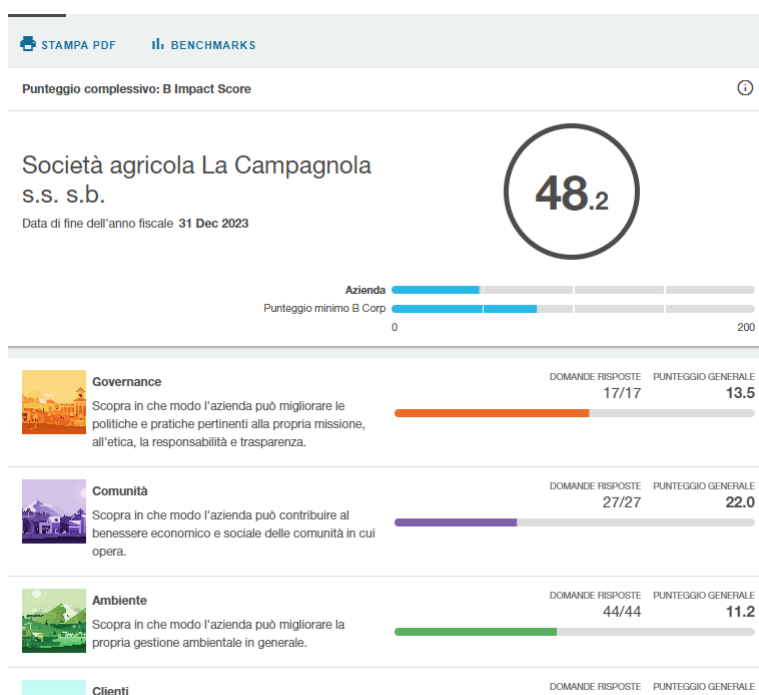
STAMPA PDF BENCHMARKS

Punteggio complessivo: B Impact Score

Società agricola La Campagnola s.s. s.b.

Data di fine dell'anno fiscale 31 Dec 2023

48.2

Azienda

Punteggio minimo B Corp

0 200

Governance

Scopra in che modo l'azienda può migliorare le politiche e pratiche pertinenti alla propria missione, all'etica, la responsabilità e trasparenza.

DOMANDE RISPOSTE 17/17

PUNTEGGIO GENERALE 13.5

Comunità

Scopra in che modo l'azienda può contribuire al benessere economico e sociale delle comunità in cui opera.

DOMANDE RISPOSTE 27/27

PUNTEGGIO GENERALE 22.0

Ambiente

Scopra in che modo l'azienda può migliorare la propria gestione ambientale in generale.

DOMANDE RISPOSTE 44/44

PUNTEGGIO GENERALE 11.2

Clienti

DOMANDE RISPOSTE

PUNTEGGIO GENERALE